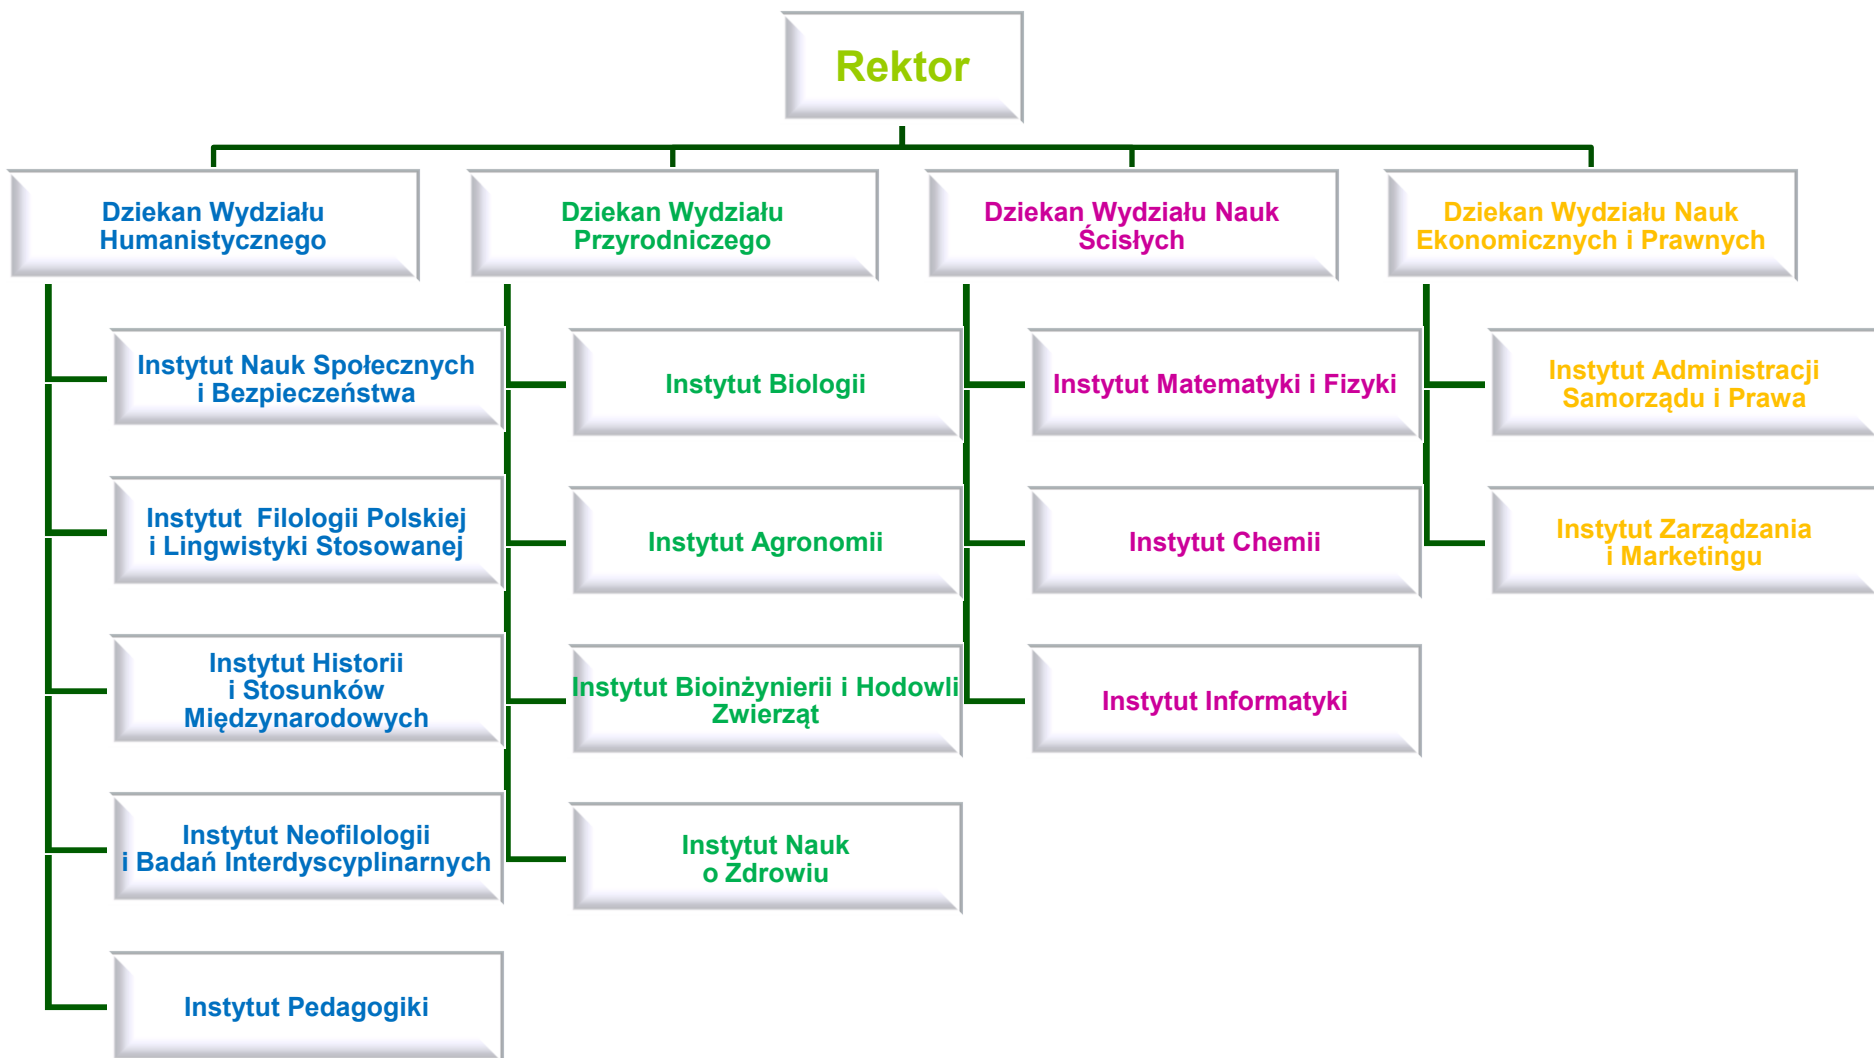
Rektor

Dziekan Wydziału Humanistycznego

Instytut Nauk Społecznych i Bezpieczeństwa

Instytut Filologii Polskiej i Lingwistyki Stosowanej

Instytut Historii i Stosunków Międzynarodowych

Instytut Neofilologii i Badań Interdyscyplinarnych

Instytut Pedagogiki

Dziekan Wydziału Przyrodniczego

Instytut Biologii

Instytut Agronomii

Instytut Bioinżynierii i Hodowli Zwierząt

Instytut Nauk o Zdrowiu

Dziekan Wydziału Nauk Ścisłych

Instytut Matematyki i Fizyki

Instytut Chemii

Instytut Informatyki

Dziekan Wydziału Nauk Ekonomicznych i Prawnych

Instytut Administracji Samorządu i Prawa

Instytut Zarządzania i Marketingu